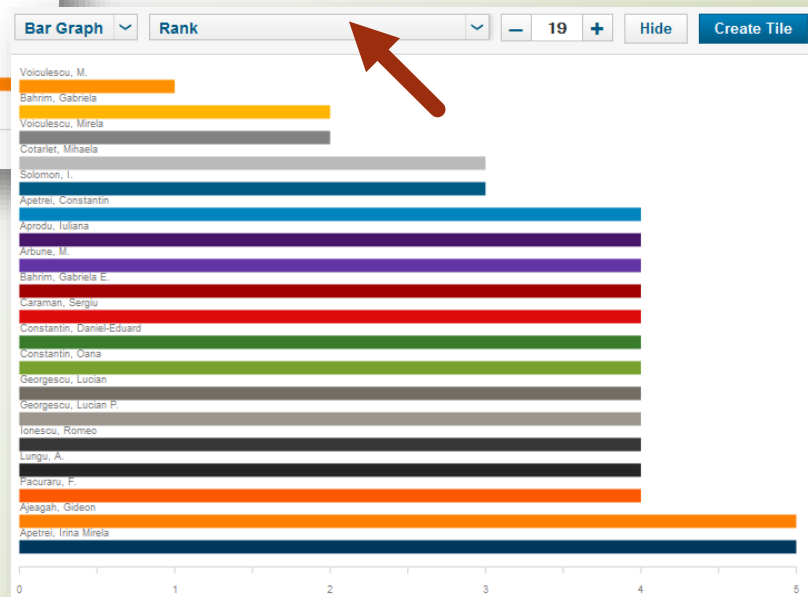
Bar Graph
Rank
–
19
+
Hide
Create Tile

Voiculescu, M.
Bahrim, Gabriela
Voiculescu, Mirela
Cotarlet, Mihaela
Solomon, I.
Apetrei, Constantin
Aprodu, Iuliana
Arbune, M.
Bahrim, Gabriela E.
Caraman, Sergiu
Constantin, Daniel-Eduard
Constantin, Oana
Georgescu, Lucian
Georgescu, Lucian P.
Ionescu, Romeo
Lungu, A.
Pacuraru, F.
Ajeagah, Gideon
Apetrei, Irina Mirela

0
1
2
3
4
5